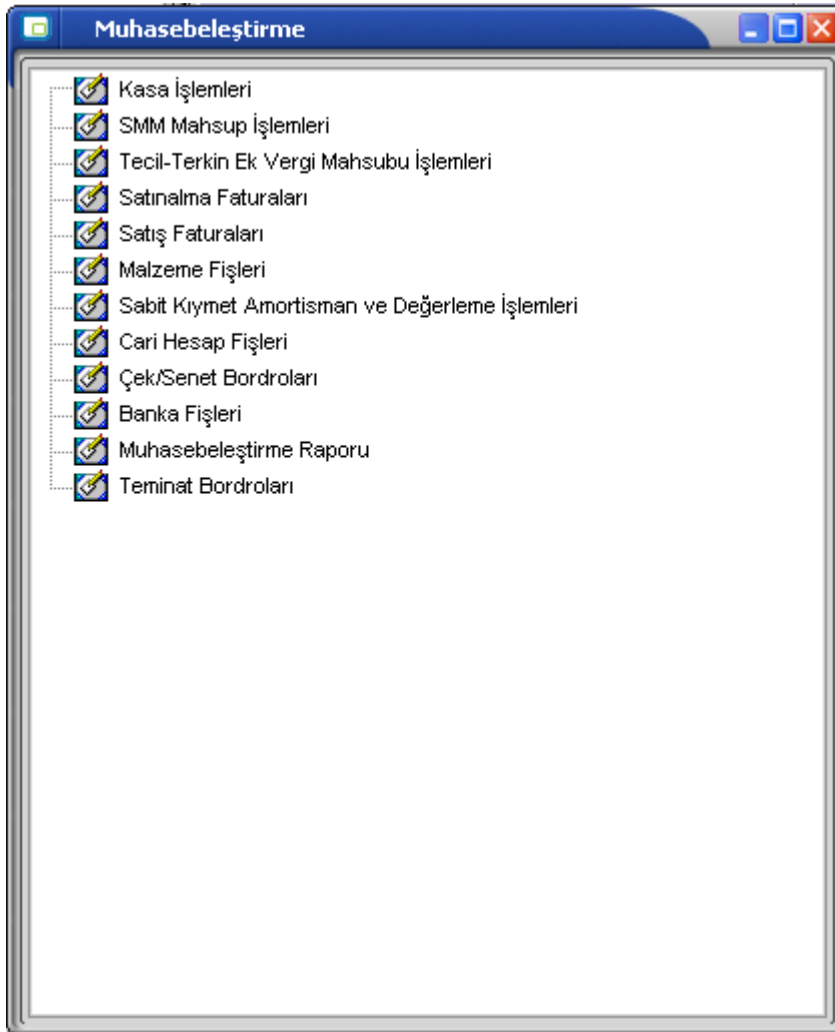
Muhasebeleştirme

Kasa İşlemleri
SMM Mahsup İşlemleri
Tecil-Terkin Ek Vergi Mahsubu İşlemleri
Satınalma Faturaları
Satış Faturaları
Malzeme Fişleri
Sabit Kıymet Amortisman ve Değerleme İşlemleri
Cari Hesap Fişleri
Çek/Senet Bordroları
Banka Fişleri
Muhasebeleştirme Raporu
Teminat Bordroları